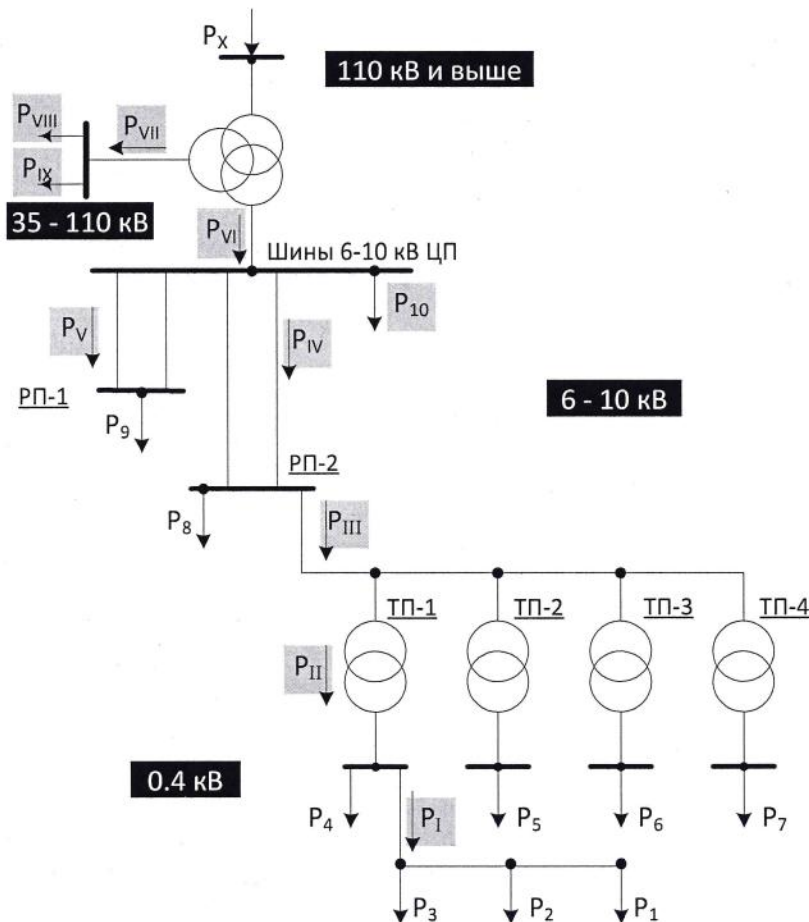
$P_X$

110 кВ и выше

$P_{VIII}$

$P_{VII}$

$P_{IX}$

35 - 110 кВ

$P_{VI}$

Шины 6-10 кВ ЦП

$P_{10}$

$P_V$

$P_{IV}$

РП-1

$P_9$

6 - 10 кВ

РП-2

$P_8$

$P_{III}$

ТП-1

ТП-2

ТП-3

ТП-4

$P_{II}$

0.4 кВ

$P_4$

$P_I$

$P_5$

$P_6$

$P_7$

$P_3$

$P_2$

$P_1$